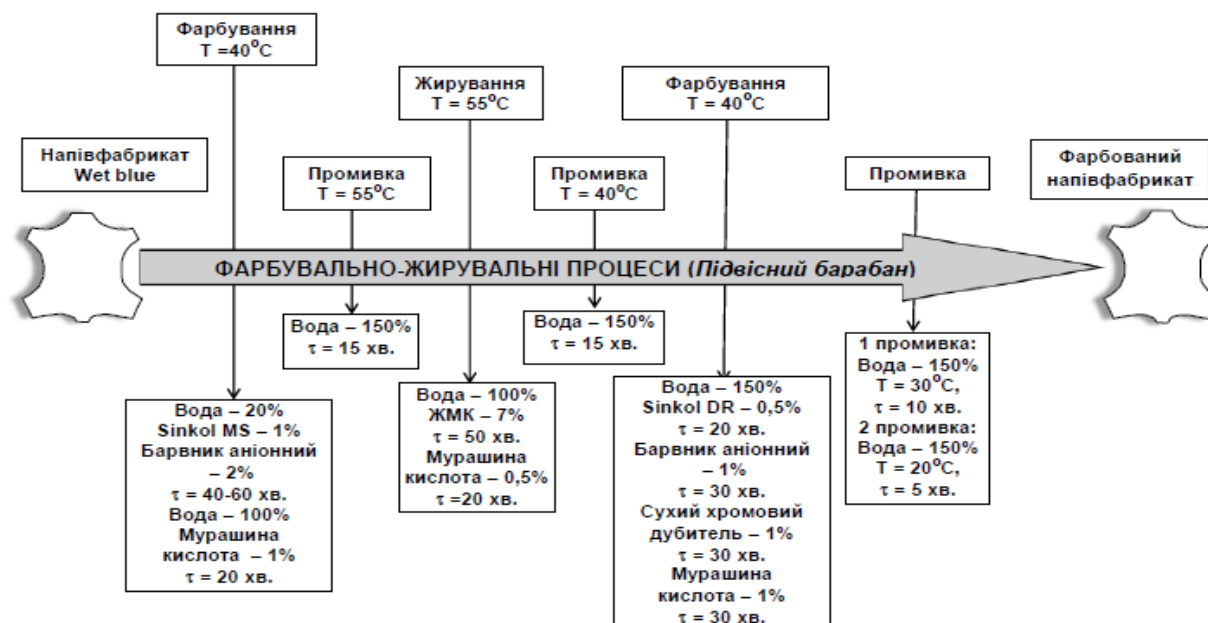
Фарбування
T =40$^{o}$C

Жирування
T = 55$^{o}$C

Фарбування
T = 40$^{o}$C

Напівфабрикат
Wet blue

Промивка
T = 55$^{o}$C

Промивка
T = 40$^{o}$C

Промивка

Фарбований напівфабрикат

ФАРБУВАЛЬНО-ЖИРУВАЛЬНІ ПРОЦЕСИ (*Підвісний барабан*)

Вода – 150%
τ = 15 хв.

Вода – 150%
τ = 15 хв.

1 промивка:
Вода – 150%
T = 30$^{o}$C,
τ = 10 хв.
2 промивка:
Вода – 150%
T = 20$^{o}$C,
τ = 5 хв.

Вода – 20%
Sinkol MS – 1%
Барвник аніонний – 2%
τ = 40-60 хв.
Вода – 100%
Мурашина кислота – 1%
τ = 20 хв.

Вода – 100%
ЖМК – 7%
τ = 50 хв.
Мурашина кислота – 0,5%
τ =20 хв.

Вода – 150%
Sinkol DR – 0,5%
τ = 20 хв.
Барвник аніонний – 1%
τ = 30 хв.
Сухий хромовий дубитель – 1%
τ = 30 хв.
Мурашина кислота – 1%
τ = 30 хв.